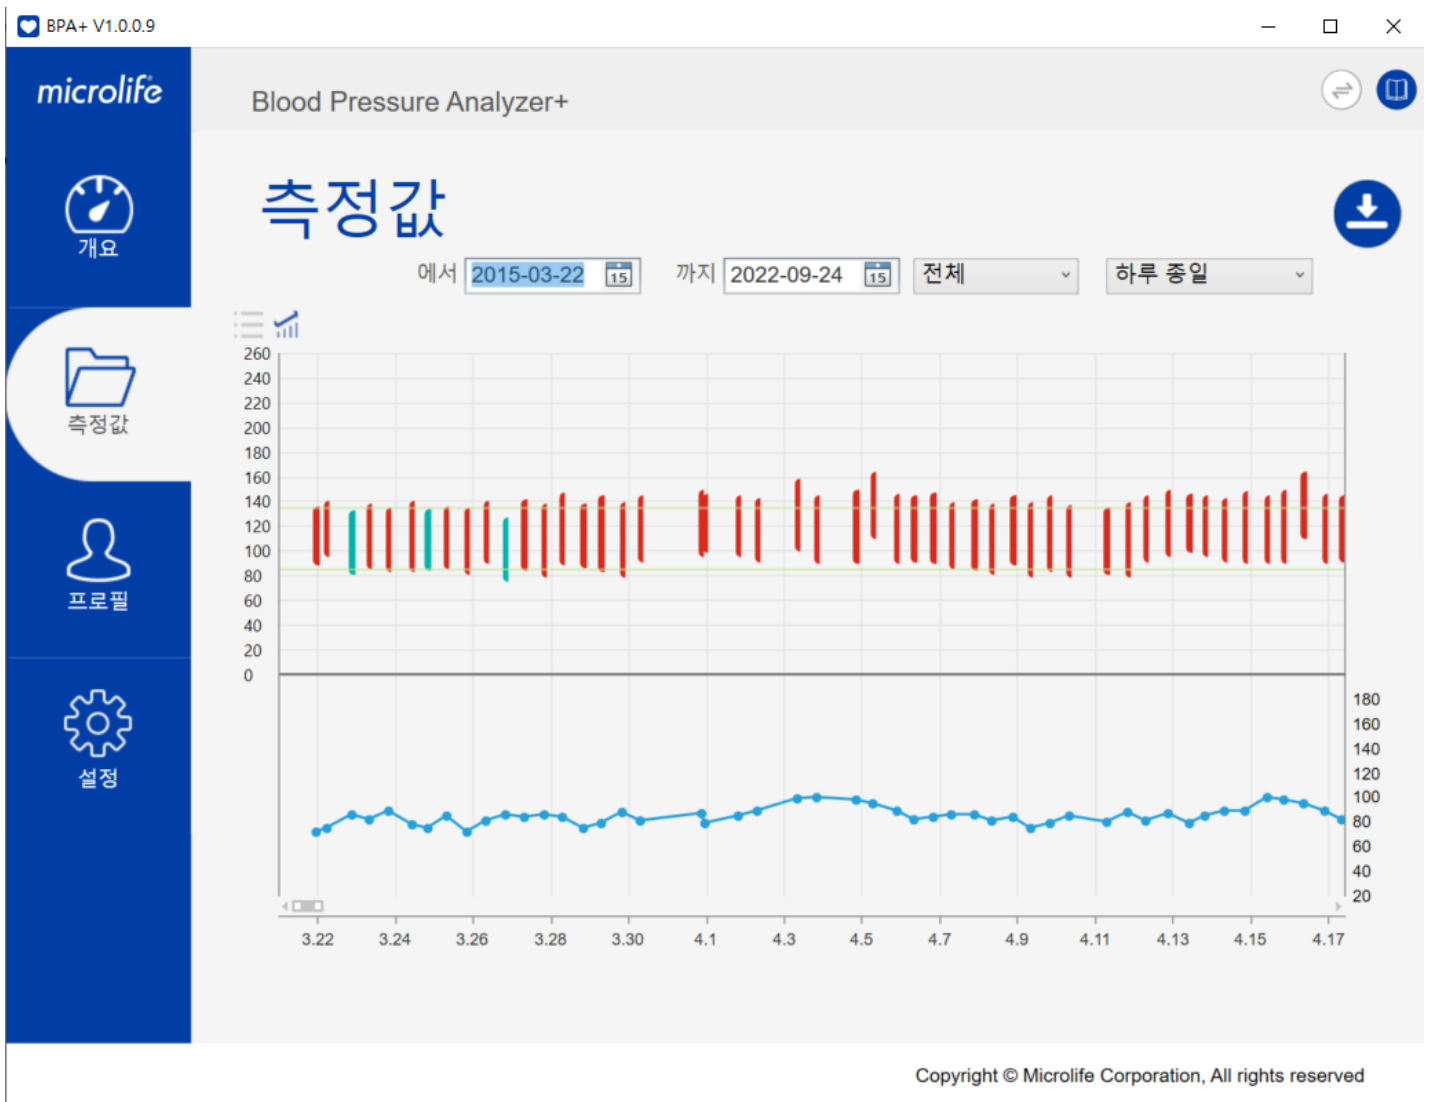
BPA+ V1.0.0.9

microlife

Blood Pressure Analyzer+

개요

측정값

프로필

설정

측정값

에서 2015-03-22 15 까지 2022-09-24 15 전체 하루 종일

260
240
220
200
180
160
140
120
100
80
60
40
20
0

180
160
140
120
100
80
60
40
20

3.22 3.24 3.26 3.28 3.30 4.1 4.3 4.5 4.7 4.9 4.11 4.13 4.15 4.17

Copyright © Microlife Corporation, All rights reserved